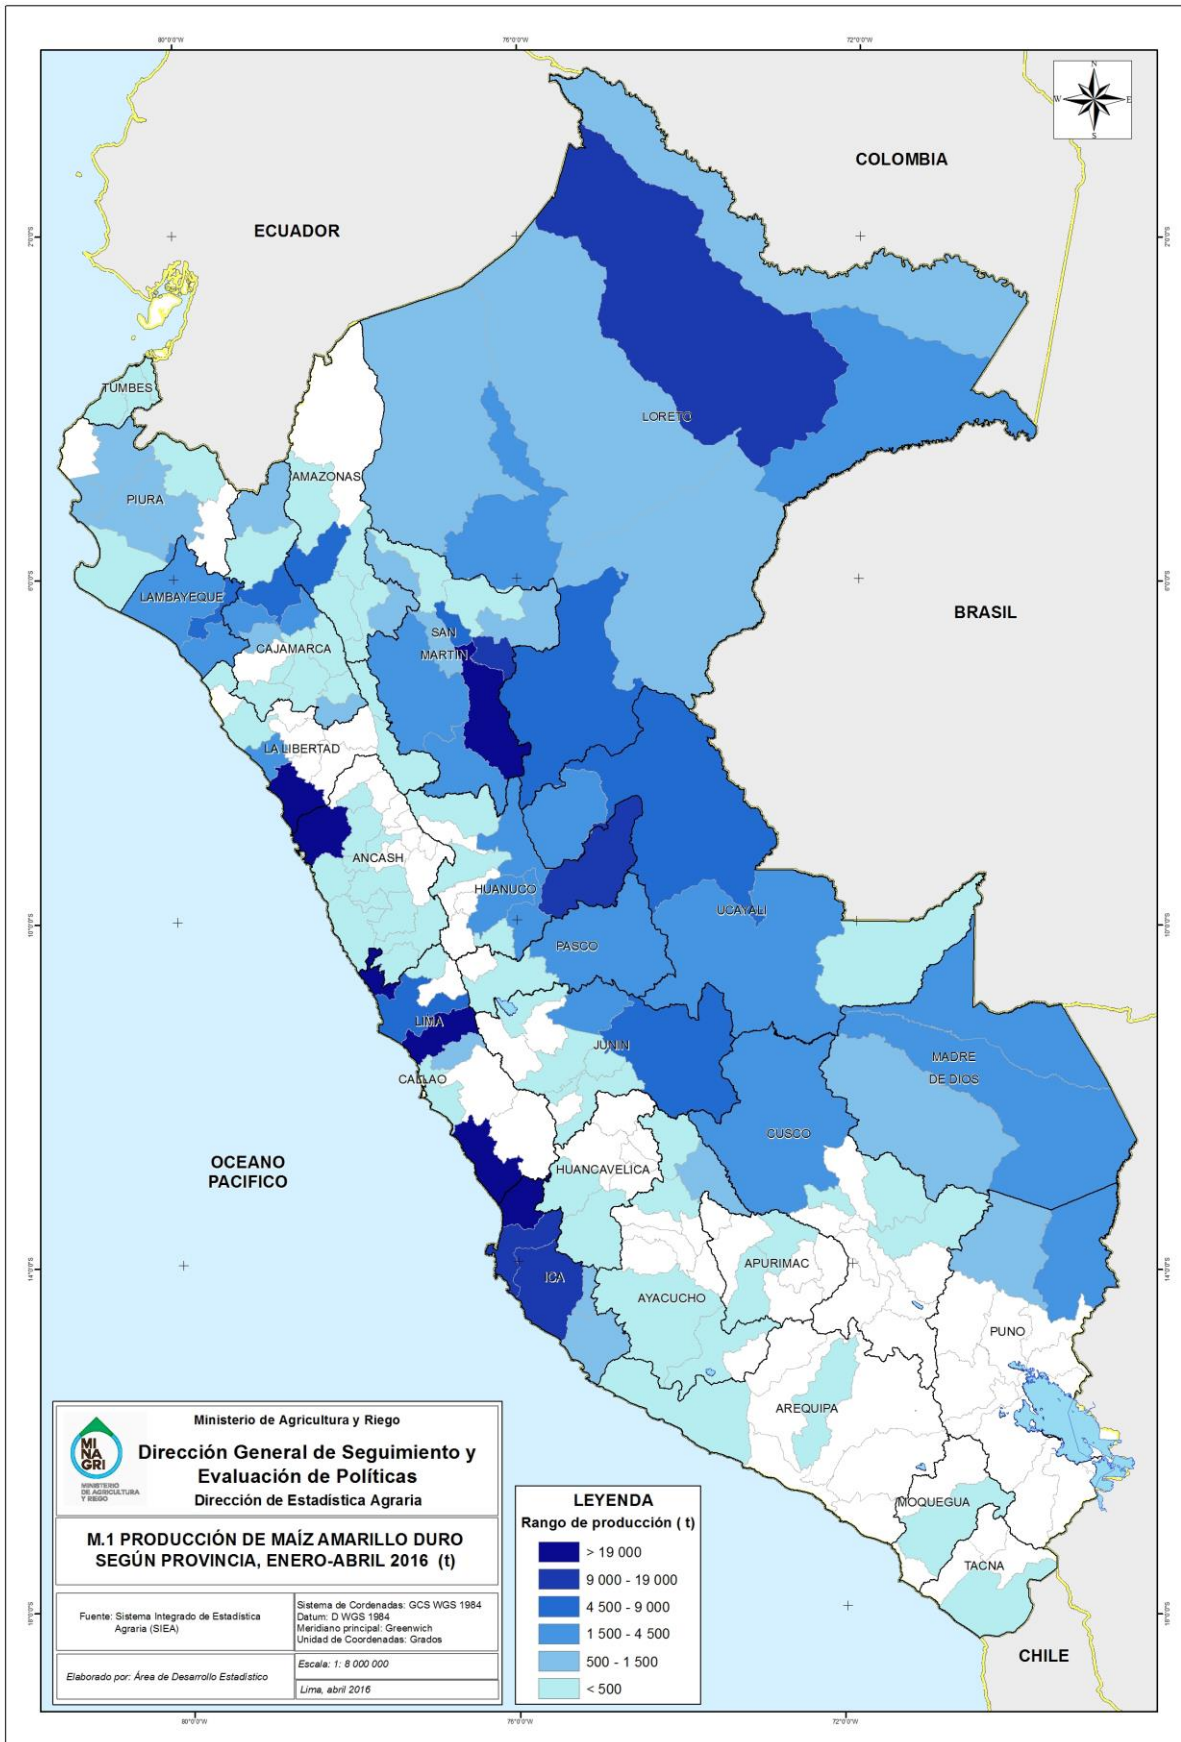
80°0'0"W
76°0'0"W
72°0'0"W

N
W
E
S

2°0'0"S
6°0'0"S
10°0'0"S
14°0'0"S
18°0'0"S

COLOMBIA
ECUADOR
BRASIL
CHILE

TUMBES
PIURA
LAMBAYEQUE
AMAZONAS
LORETO
CAJAMARCA
SAN MARTIN
LA LIBERTAD
ANCASH
HUANUCO
UCAYALI
PASCO
LIMA
CALLAO
JUNIN
MADRE DE DIOS
CUSCO
HUANCAVELICA
APURIMAC
ICA
AYACUCHO
PUNO
AREQUIPA
MOQUEGUA
TACNA

OCEANO PACIFICO

MI NA GRI
MINISTERIO DE AGRICULTURA Y RIEGO

Ministerio de Agricultura y Riego
Dirección General de Seguimiento y Evaluación de Políticas
Dirección de Estadística Agraria

M.1 PRODUCCIÓN DE MAÍZ AMARILLO DURO SEGÚN PROVINCIA, ENERO-ABRIL 2016 (t)

Fuente: Sistema Integrado de Estadística Agraria (SIEA)

Sistema de Cordenadas: GCS WGS 1984
Datum: D WGS 1984
Meridiano principal: Greenwich
Unidad de Coordenadas: Grados

Elaborado por: Área de Desarrollo Estadístico

Escala: 1: 8 000 000

Lima, abril 2016

LEYENDA
Rango de producción ( t)
> 19 000
9 000 - 19 000
4 500 - 9 000
1 500 - 4 500
500 - 1 500
< 500

80°0'0"W
76°0'0"W
72°0'0"W